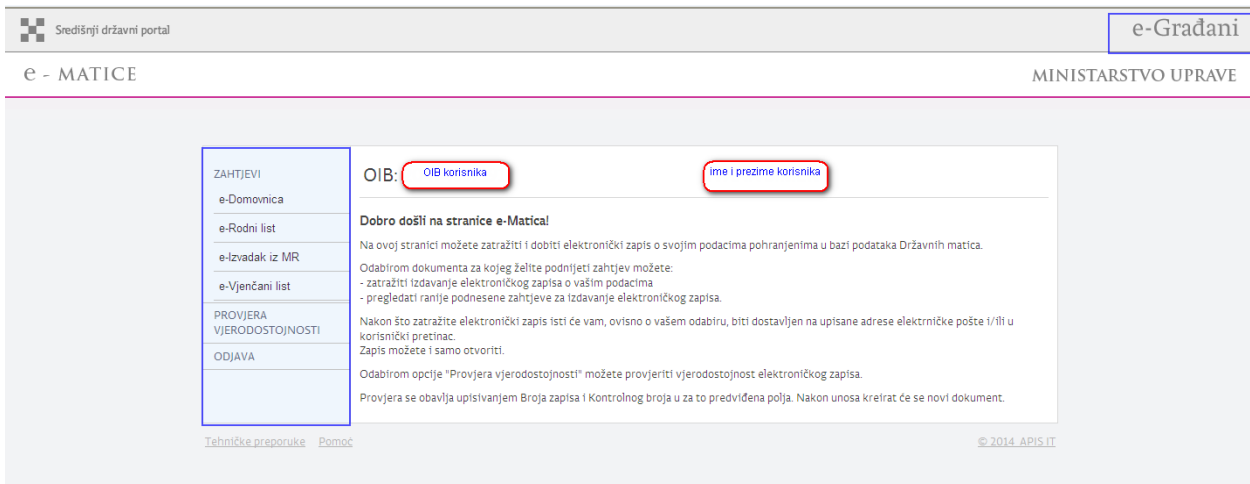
Središnji državni portal

e-Građani

e - MATICE

MINISTARSTVO UPRAVE

ZAHTJEVI
e-Domovnica
e-Rodni list
e-Izvadak iz MR
e-Vjenčani list
PROVJERA VJERODOSTOJNOSTI
ODJAVA

OIB: OIB korisnika

ime i prezime korisnika

Dobro došli na stranice e-Matica!

Na ovoj stranici možete zatražiti i dobiti elektronički zapis o svojim podacima pohranjenima u bazi podataka Državnih matica.

Odabirom dokumenta za kojeg želite podnijeti zahtjev možete:
- zatražiti izdavanje elektroničkog zapisa o vašim podacima
- pregledati ranije podnesene zahtjeve za izdavanje elektroničkog zapisa.

Nakon što zatražite elektronički zapis isti će vam, ovisno o vašem odabiru, biti dostavljen na upisane adrese električke pošte i/ili u korisnički pretinac.
Zapis možete i samo otvoriti.

Odabirom opcije "Provjera vjerodostojnosti" možete provjeriti vjerodostojnost elektroničkog zapisa.

Provjera se obavlja upisivanjem Broja zapisa i Kontrolnog broja u za to predviđena polja. Nakon unosa kreirat će se novi dokument.

Tehničke preporuke Pomoć

© 2014 APIS IT